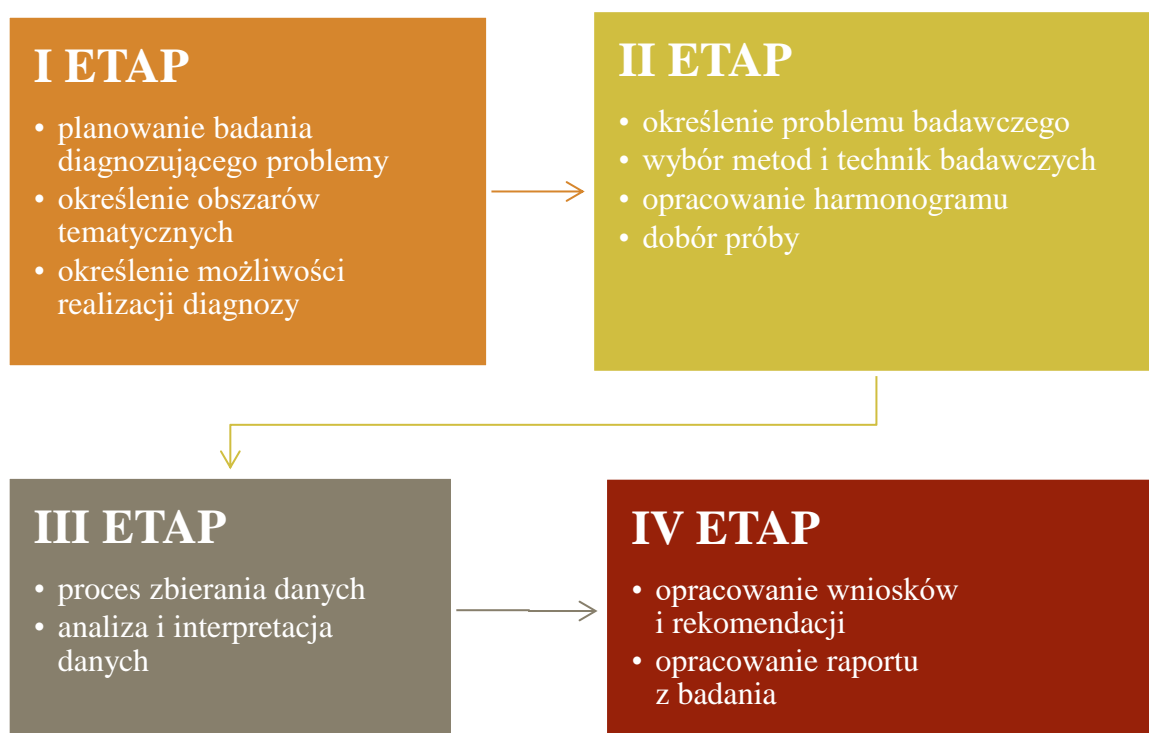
I ETAP

• planowanie badania diagnozującego problemy
• określenie obszarów tematycznych
• określenie możliwości realizacji diagnozy

II ETAP

• określenie problemu badawczego
• wybór metod i technik badawczych
• opracowanie harmonogramu
• dobór próby

III ETAP

• proces zbierania danych
• analiza i interpretacja danych

IV ETAP

• opracowanie wniosków i rekomendacji
• opracowanie raportu z badania